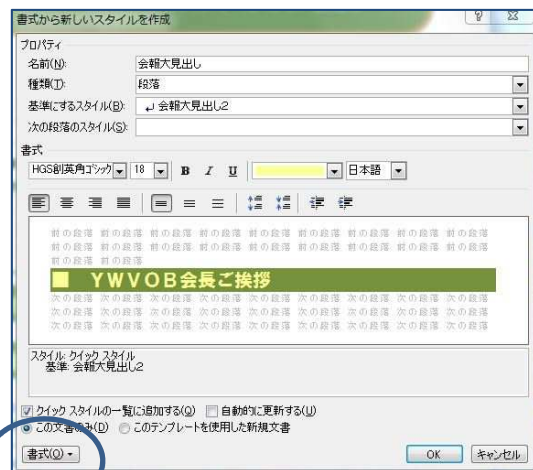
書式から新しいスタイルを作成

プロパティ

名前(N): 会報大見出し

種類(T): 段落

基準にするスタイル(B): ↵ 会報大見出し2

次の段落のスタイル(S):

書式

HGS創英角ゴシック 18 B I U 日本語

前の段落 前の段落 前の段落 前の段落 前の段落 前の段落 前の段落 前の段落 前の段落 前の段落 前の段落 前の段落 前の段落 前の段落 前の段落 前の段落 前の段落 前の段落 前の段落

■ YWVOB会長ご挨拶

次の段落 次の段落 次の段落 次の段落 次の段落 次の段落 次の段落 次の段落 次の段落 次の段落 次の段落 次の段落 次の段落 次の段落 次の段落 次の段落 次の段落 次の段落 次の段落 次の段落 次の段落 次の段落 次の段落 次の段落 次の段落 次の段落 次の段落

スタイル: クイック スタイル
基準: 会報大見出し2

☑ クイック スタイルの一覧に追加する(Q) ☐ 自動的に更新する(U)

◉ この文書のみ(D) ○ このテンプレートを使用した新規文書

書式(O) ▾

OK キャンセル